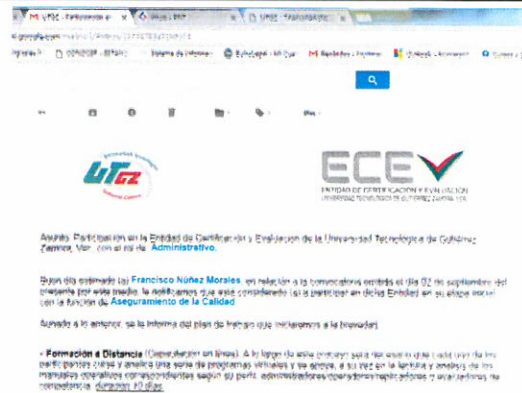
M UTGZ - Participación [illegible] | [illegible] | UTGZ - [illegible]

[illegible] mail.google.com/mail/u/0/#inbox/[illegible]

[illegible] | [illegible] | Sistema de Informac... | Bachillerato - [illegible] | M Recibidos - Francisco | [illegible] | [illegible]

Más

ECE
ENTIDAD DE CERTIFICACIÓN Y EVALUACIÓN
UNIVERSIDAD TECNOLÓGICA DE GUTIÉRREZ ZAMORA, VER.

Asunto: Participación en la Entidad de Certificación y Evaluación de la Universidad Tecnológica de Gutiérrez Zamora, Ver. con el rol de: Administrativo.

Buen día estimado (a) Francisco Núñez Morales, en relación a la convocatoria emitida el día 02 de septiembre del presente por este medio, le notificamos que esta considerado (a) a participar en dicha Entidad en su etapa inicial con la función de Aseguramiento de la Calidad.

Aunado a lo anterior, se le informa del plan de trabajo que iniciaremos a la brevedad:

• Formación a Distancia (Capacitación en línea). A lo largo de este proceso cada uno de los participantes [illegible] una serie de programas virtuales y se apoya, a su vez en la lectura y análisis de los manuales operativos correspondientes según su perfil, administradores/operadores/aplicadores y evaluadores de competencia, duración 10 días.